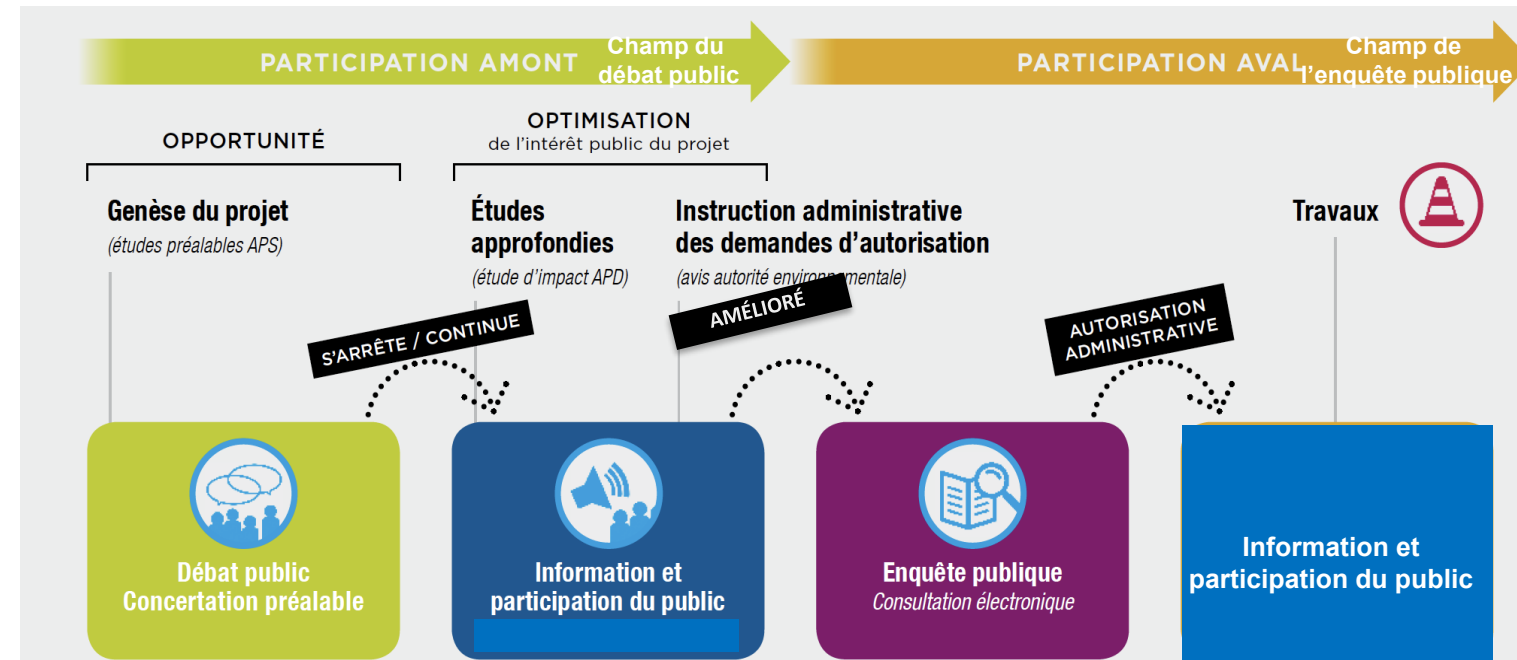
PARTICIPATION AMONT

Champ du débat public

PARTICIPATION AVAL

Champ de l'enquête publique

OPPORTUNITÉ

OPTIMISATION
de l'intérêt public du projet

Genèse du projet
(études préalables APS)

Études approfondies
(étude d'impact APD)

Instruction administrative des demandes d'autorisation
(avis autorité environnementale)

Travaux

S'ARRÊTE / CONTINUE

AMÉLIORÉ

AUTORISATION ADMINISTRATIVE

Débat public
Concertation préalable

Information et participation du public

Enquête publique
Consultation électronique

Information et participation du public